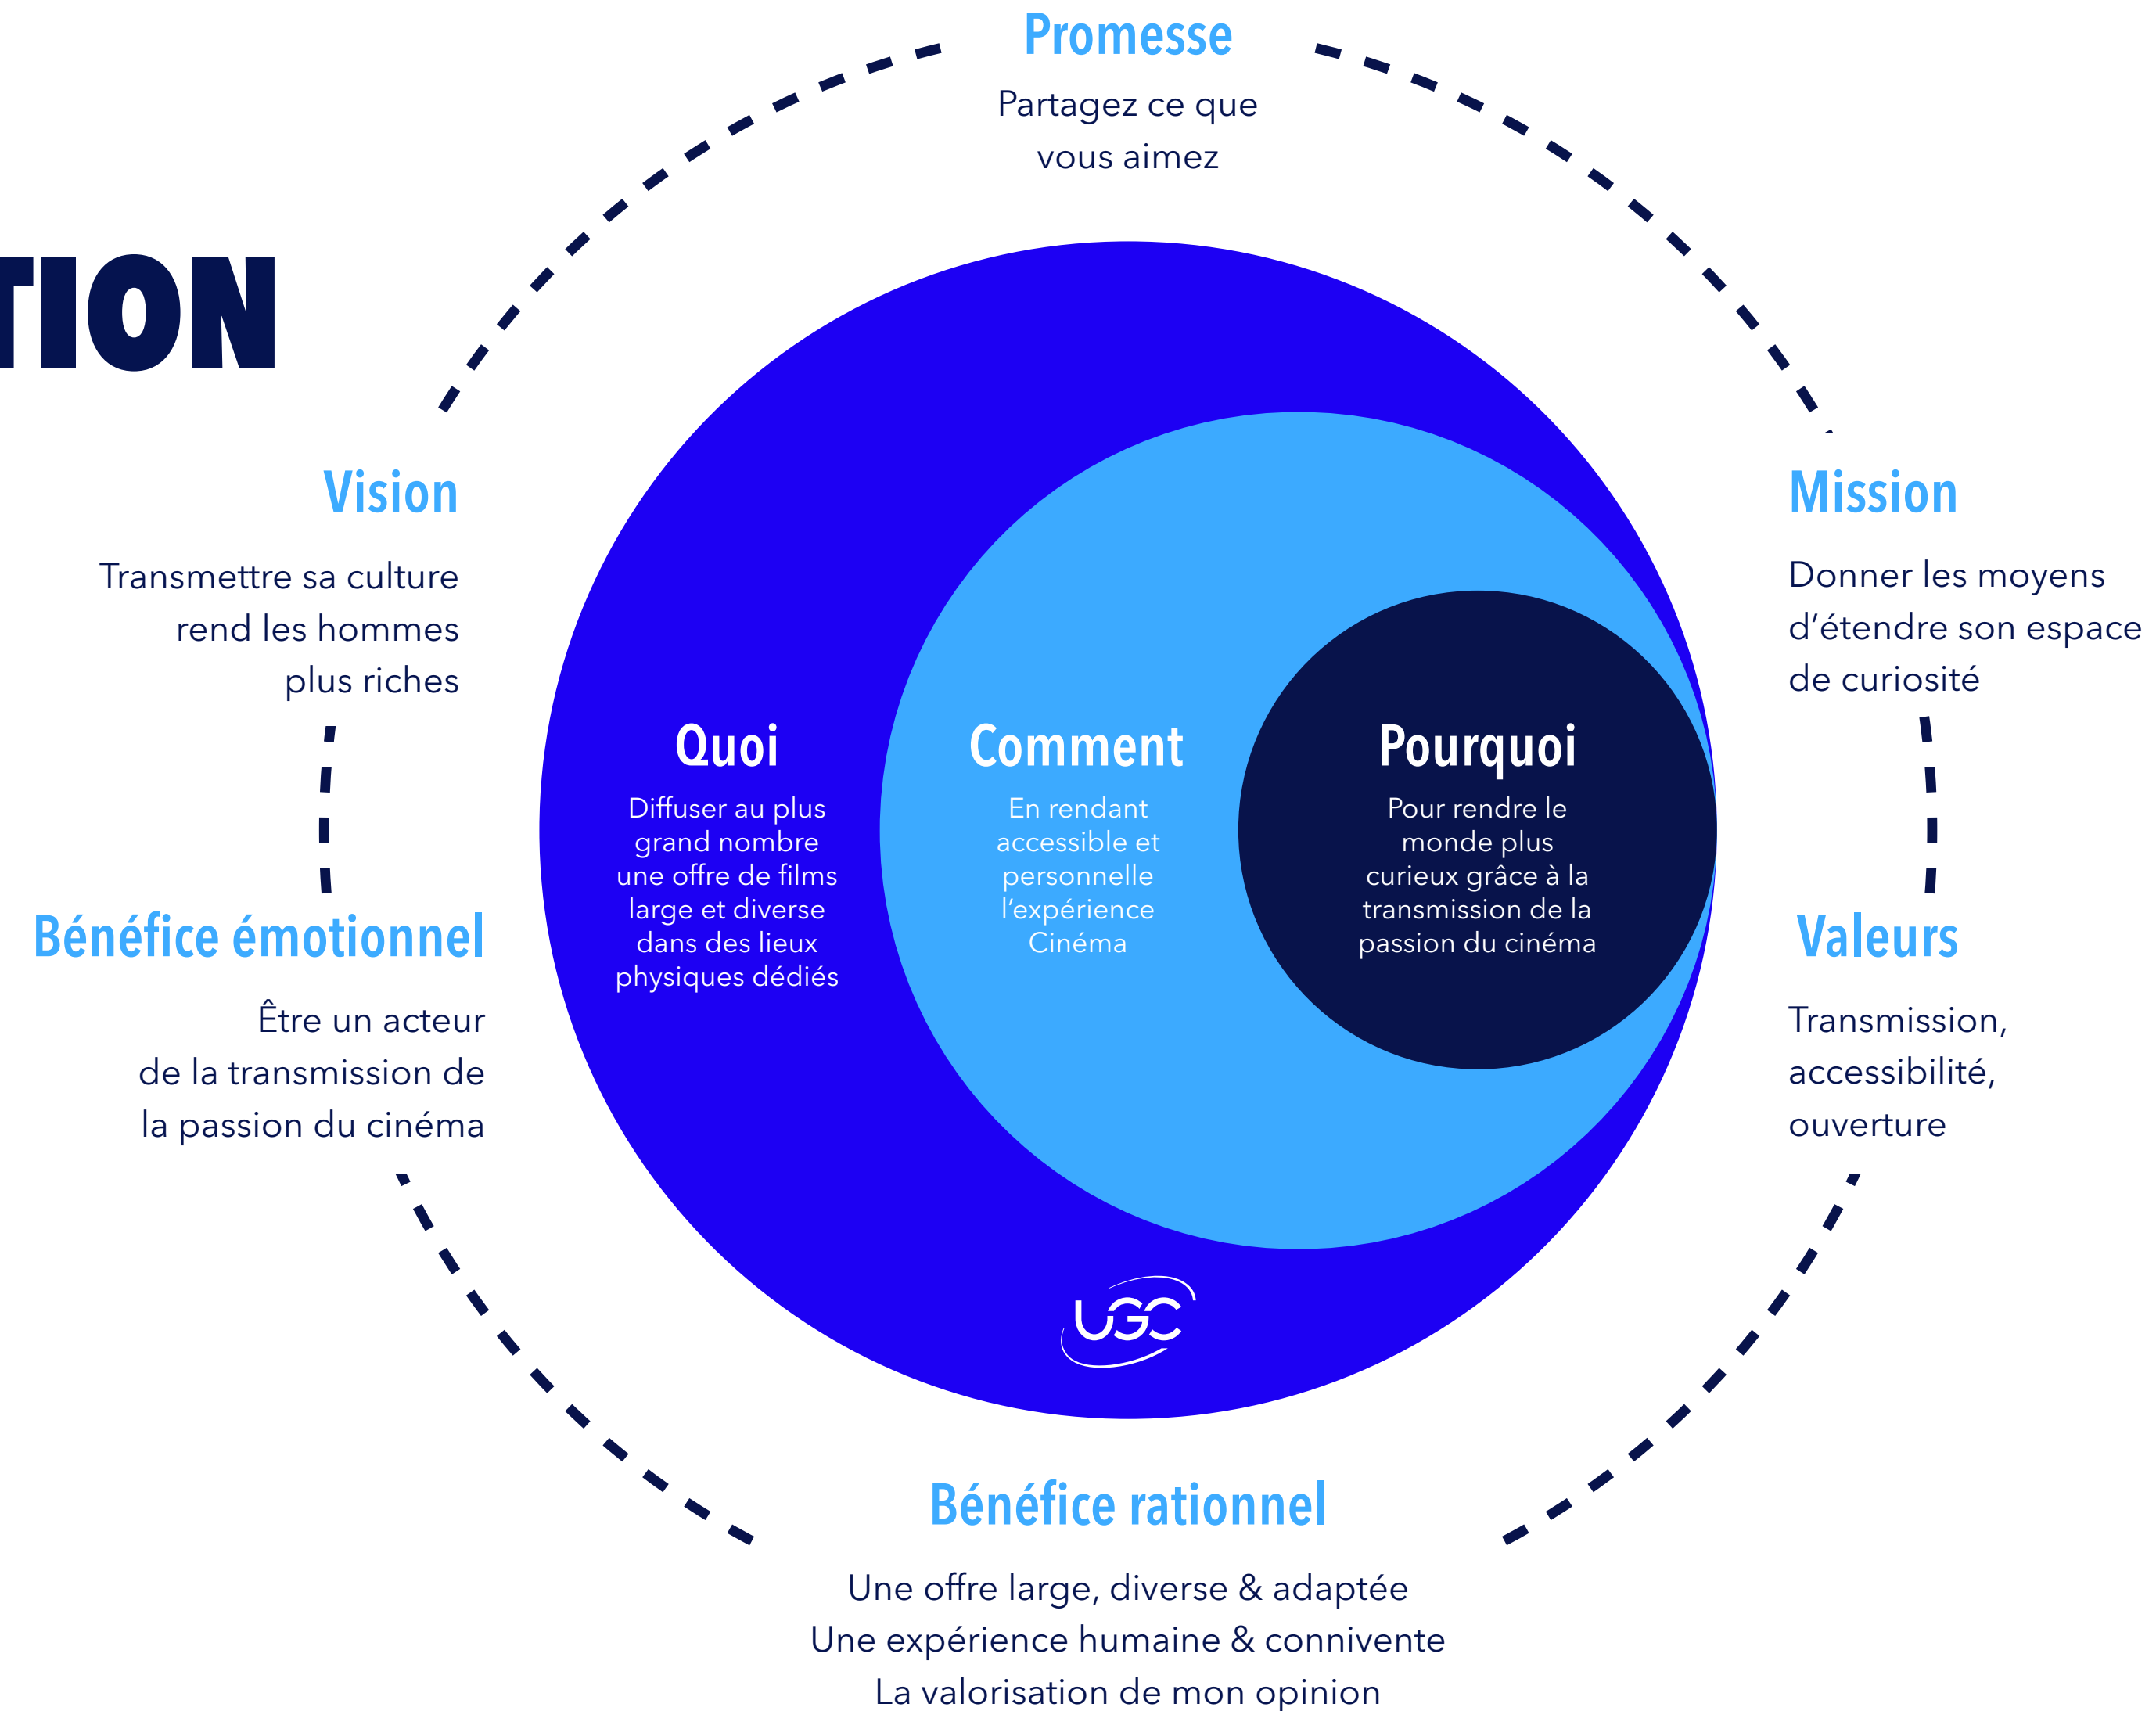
Promesse
Partagez ce que vous aimez

TION

Vision
Transmettre sa culture rend les hommes plus riches

Mission
Donner les moyens d'étendre son espace de curiosité

Quoi
Diffuser au plus grand nombre une offre de films large et diverse dans des lieux physiques dédiés

Comment
En rendant accessible et personnelle l'expérience Cinéma

Pourquoi
Pour rendre le monde plus curieux grâce à la transmission de la passion du cinéma

Bénéfice émotionnel
Être un acteur de la transmission de la passion du cinéma

Valeurs
Transmission, accessibilité, ouverture

UGC

Bénéfice rationnel
Une offre large, diverse & adaptée
Une expérience humaine & connivente
La valorisation de mon opinion